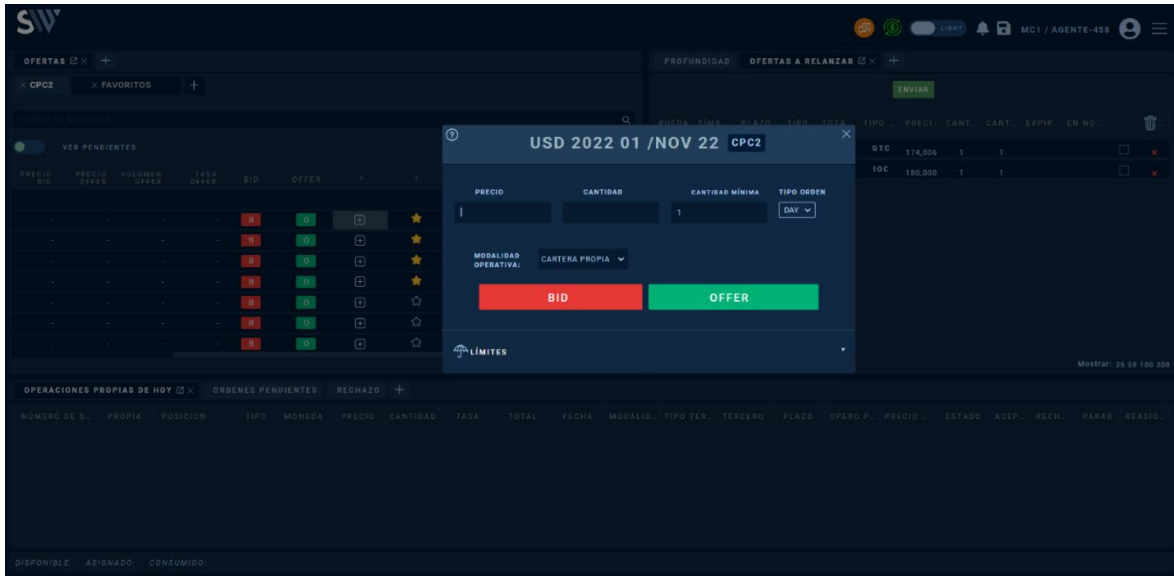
SW

LIGHT MC1 / AGENTE-458

OFERTAS + PROFUNDIDAD OFERTAS A RELANZAR +

× CPC2 × FAVORITOS +

ENVIAR

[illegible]

VER PENDIENTES

| PRECIO BID | PRECIO OFFER | VOLUMEN OFFER | TASA OFFER | BID | OFFER | | |
|---|---|---|---|---|---|---|---|
| - | - | - | - | B | O | | |
| - | - | - | - | B | O | | |
| - | - | - | - | B | O | | |
| - | - | - | - | B | O | | |
| - | - | - | - | B | O | | |
| - | - | - | - | B | O | | |
| - | - | - | - | B | O | | |

USD 2022 01 /NOV 22 CPC2

PRECIO CANTIDAD CANTIDAD MÍNIMA TIPO ORDEN

1 DAY

MODALIDAD OPERATIVA: CARTERA PROPIA

BID OFFER

LÍMITES

| RUEDA | SIMB. | PLAZO | TIPO | TASA | TIPO | PRECI. | CANT. | CANT. | EXPIR. | EN NO. |
|---|---|---|---|---|---|---|---|---|---|---|
| | | | | | GTC | 174,006 | 1 | 1 | | |
| | | | | | IOC | 180,000 | 1 | 1 | | |

Mostrar: 25 50 100 200

OPERACIONES PROPIAS DE HOY ORDENES PENDIENTES RECHAZO +

NUMERO DE S.. PROPIA POSICION TIPO MONEDA PRECIO CANTIDAD TASA TOTAL FECHA MODALID.. TIPO TER.. TERCERO PLAZO OPERO P.. PRECIO .. ESTADO ACEP.. RECH.. PARAR REASIG..

DISPONIBLE: ASIGNADO: CONSUMIDO: